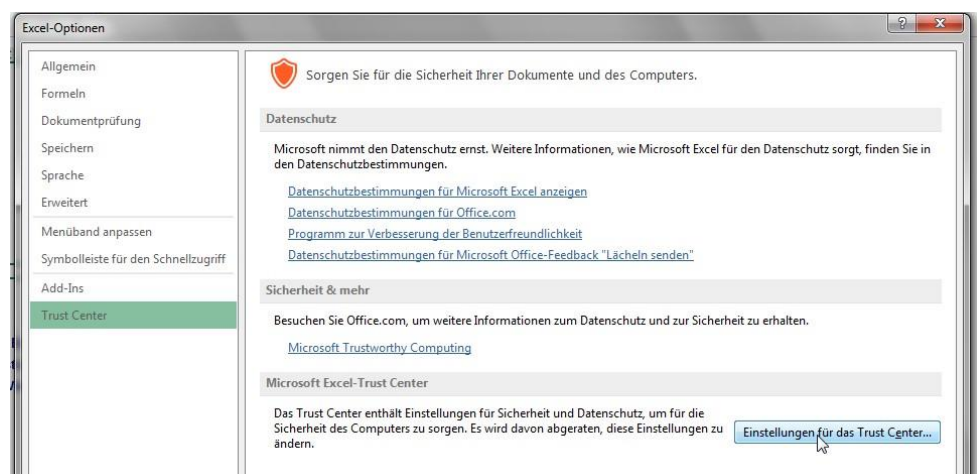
Excel-Optionen

?
x

Allgemein
Formeln
Dokumentprüfung
Speichern
Sprache
Erweitert
Menüband anpassen
Symbolleiste für den Schnellzugriff
Add-Ins
Trust Center

Sorgen Sie für die Sicherheit Ihrer Dokumente und des Computers.

Datenschutz

Microsoft nimmt den Datenschutz ernst. Weitere Informationen, wie Microsoft Excel für den Datenschutz sorgt, finden Sie in den Datenschutzbestimmungen.

Datenschutzbestimmungen für Microsoft Excel anzeigen
Datenschutzbestimmungen für Office.com
Programm zur Verbesserung der Benutzerfreundlichkeit
Datenschutzbestimmungen für Microsoft Office-Feedback "Lächeln senden"

Sicherheit & mehr

Besuchen Sie Office.com, um weitere Informationen zum Datenschutz und zur Sicherheit zu erhalten.

Microsoft Trustworthy Computing

Microsoft Excel-Trust Center

Das Trust Center enthält Einstellungen für Sicherheit und Datenschutz, um für die Sicherheit des Computers zu sorgen. Es wird davon abgeraten, diese Einstellungen zu ändern.

Einstellungen für das Trust Center...